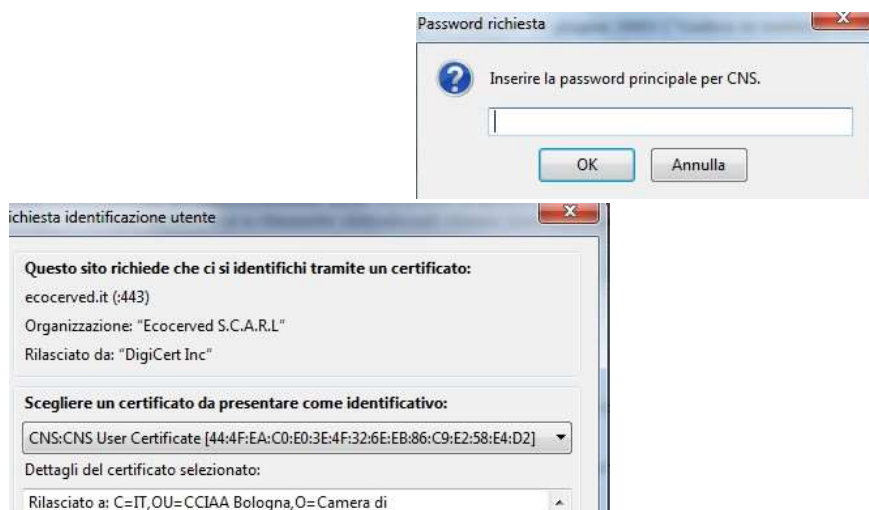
Password richiesta

Inserire la password principale per CNS.

OK Annulla

ichiesta identificazione utente

Questo sito richiede che ci si identifichi tramite un certificato:

ecocerved.it (:443)

Organizzazione: "Ecocerved S.C.A.R.L"

Rilasciato da: "DigiCert Inc"

Scegliere un certificato da presentare come identificativo:

CNS:CNS User Certificate [44:4F:EA:C0:E0:3E:4F:32:6E:EB:86:C9:E2:58:E4:D2]

Dettagli del certificato selezionato:

Rilasciato a: C=IT,OU=CCIAA Bologna,O=Camera di